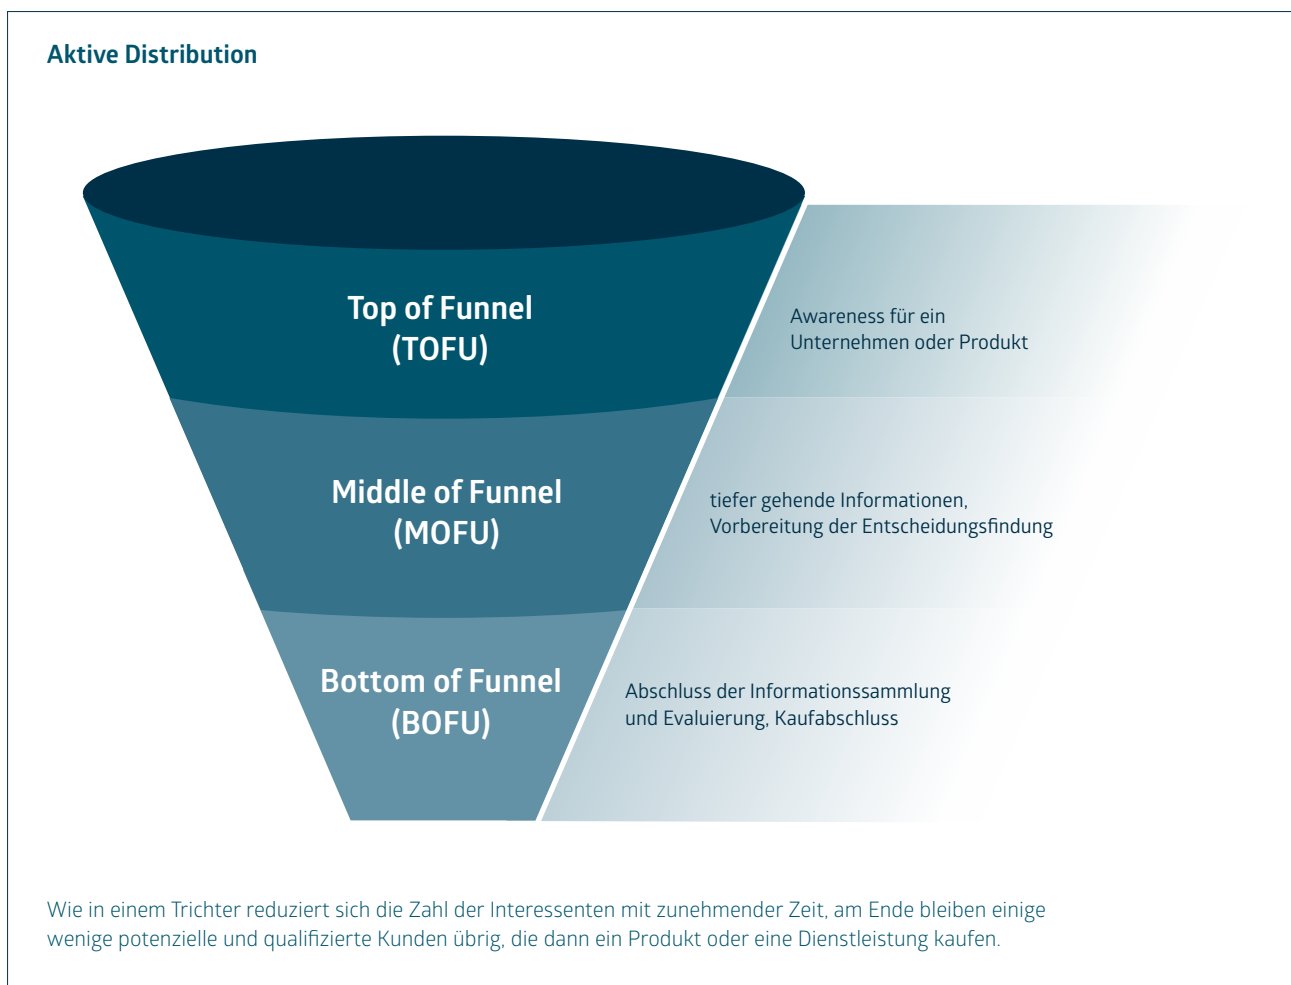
Aktive Distribution

Top of Funnel (TOFU)

Awareness für ein Unternehmen oder Produkt

Middle of Funnel (MOFU)

tiefer gehende Informationen, Vorbereitung der Entscheidungsfindung

Bottom of Funnel (BOFU)

Abschluss der Informationssammlung und Evaluierung, Kaufabschluss

Wie in einem Trichter reduziert sich die Zahl der Interessenten mit zunehmender Zeit, am Ende bleiben einige wenige potenzielle und qualifizierte Kunden übrig, die dann ein Produkt oder eine Dienstleistung kaufen.